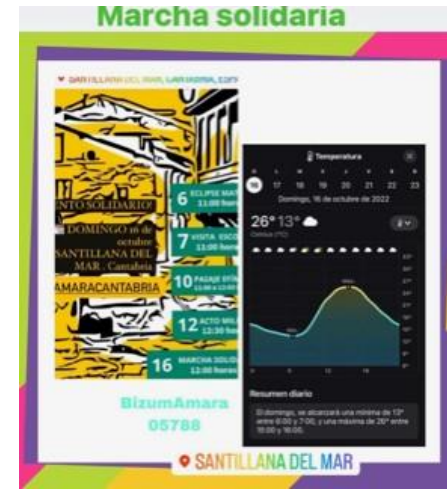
Marcha solidaria

SANTILLANA DEL MAR, CANTABRIA, ESP

NTO SOLIDARIO!
DOMINGO 16 de octubre
SANTILLANA DEL MAR. Cantabria
AMARACANTABRIA

6 ECLIPSE MA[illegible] 11:00 horas
7 VISITA ESCO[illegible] 11:00 horas
10 PASAJE OT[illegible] 11:30 a 12:00
12 ACTO MU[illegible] 12:30 hora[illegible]
16 MARCHA SOLID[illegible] 12:00 horas

BizumAmara
05788

Temperatura
16 17 18 19 20 21 22 23
Domingo, 16 de octubre de 2022
26° 13°
Celsius (°C)

Resumen diario
El domingo, se alcanzará una mínima de 13° entre 0:00 y 7:00, y una máxima de 26° entre 15:00 y 16:00.

SANTILLANA DEL MAR